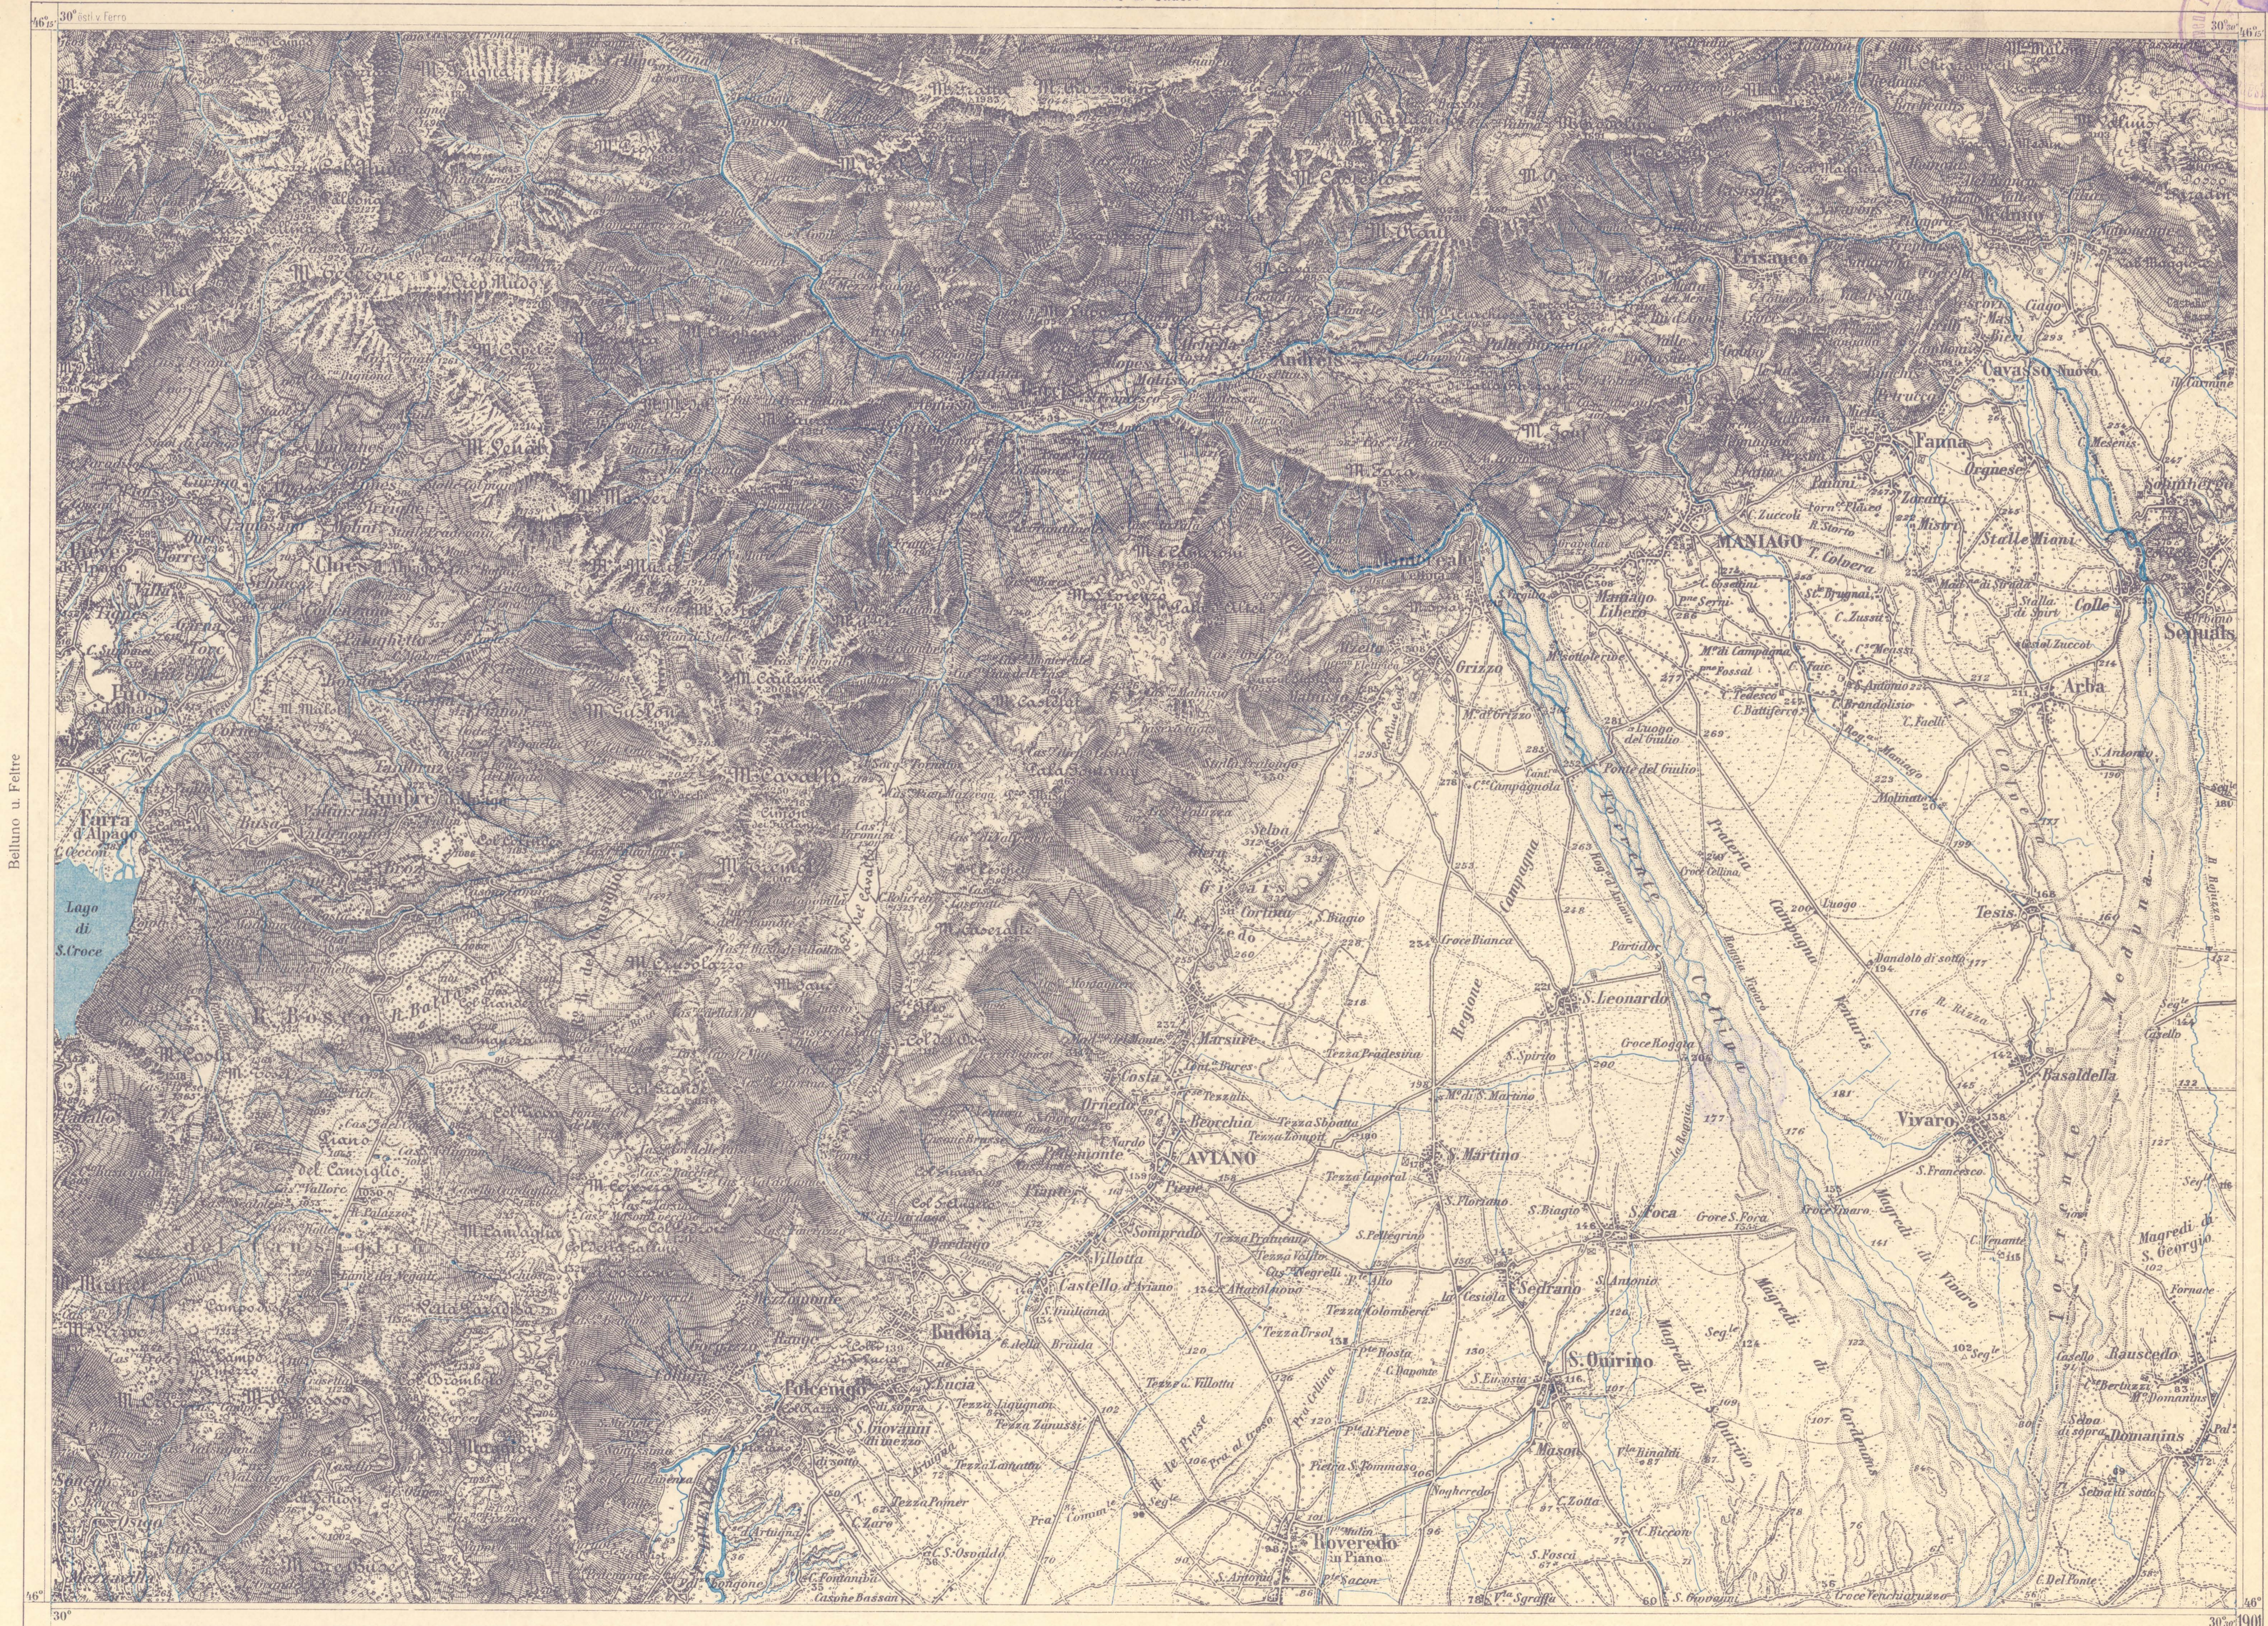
46°5' 30° östl. v. Ferro

Belluno u. Feltre

Farra d'Alpago

Lago di S. Croce

Chies

Andreis

MANIAGO

Maniago Libero

Fanna

Cavasso Nuovo

Sequals

Arba

Colle

Tesis

Vivaro

Basaldella

S. Leonardo

S. Martino

AVIANO

Marsure

Budoia

Polcenigo

S. Giovanni di Livenza

Roveredo in Piano

S. Quirino

Sedrano

S. Foca

Rauscedo

Domanins

Cellina

Meduna

Magredi di Vivaro

Magredi di Cordenons

Castello d'Aviano

Villotta

Giais

Grizzo

Dandolo

Orgnese

Campagna

Pordenone

Selva

S. Stefano

Gaio

Tramonti

30° 1900

46°

30°